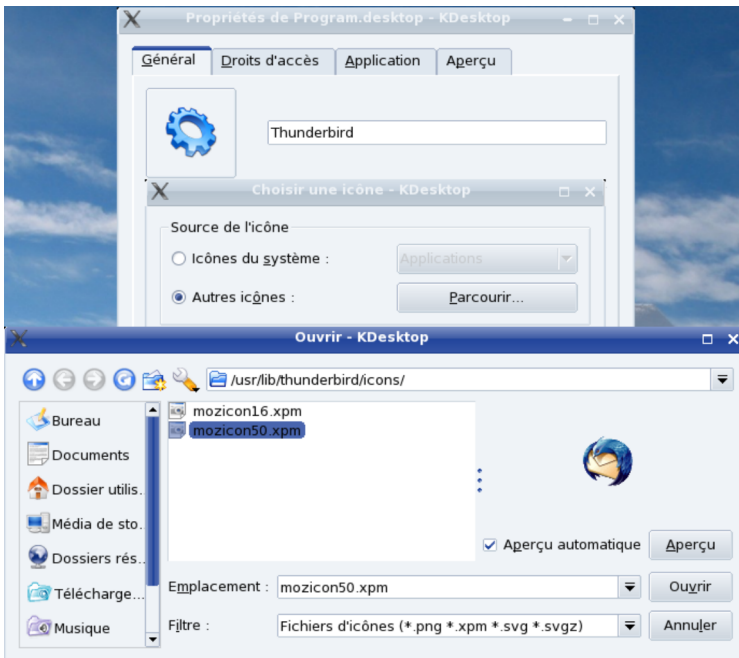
Propriétés de Program.desktop - KDesktop

Général
Droits d'accès
Application
Aperçu

Thunderbird

Choisir une icône - KDesktop

Source de l'icône
Icônes du système :
Applications
Autres icônes :
Parcourir...

Ouvrir - KDesktop

/usr/lib/thunderbird/icons/

Bureau
Documents
Dossier utilis.
Média de sto.
Dossiers rés.
Télécharge...
Musique

mozicon16.xpm
mozicon50.xpm

Aperçu automatique
Aperçu

Emplacement : mozicon50.xpm
Ouvrir

Filtre : Fichiers d'icônes (*.png *.xpm *.svg *.svgz)
Annuler